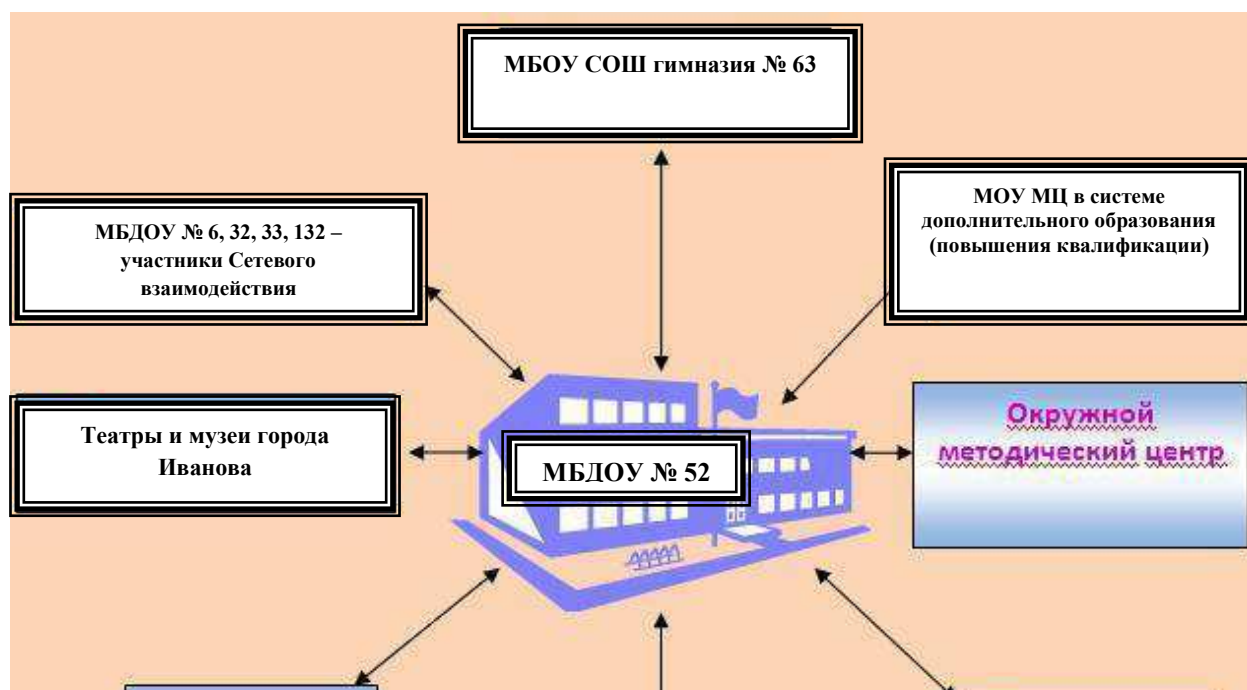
МБОУ СОШ гимназия № 63

МБДОУ № 6, 32, 33, 132 – участники Сетевого взаимодействия

МОУ МЦ в системе дополнительного образования (повышения квалификации)

Театры и музеи города Иванова

МБДОУ № 52

Окружной методический центр